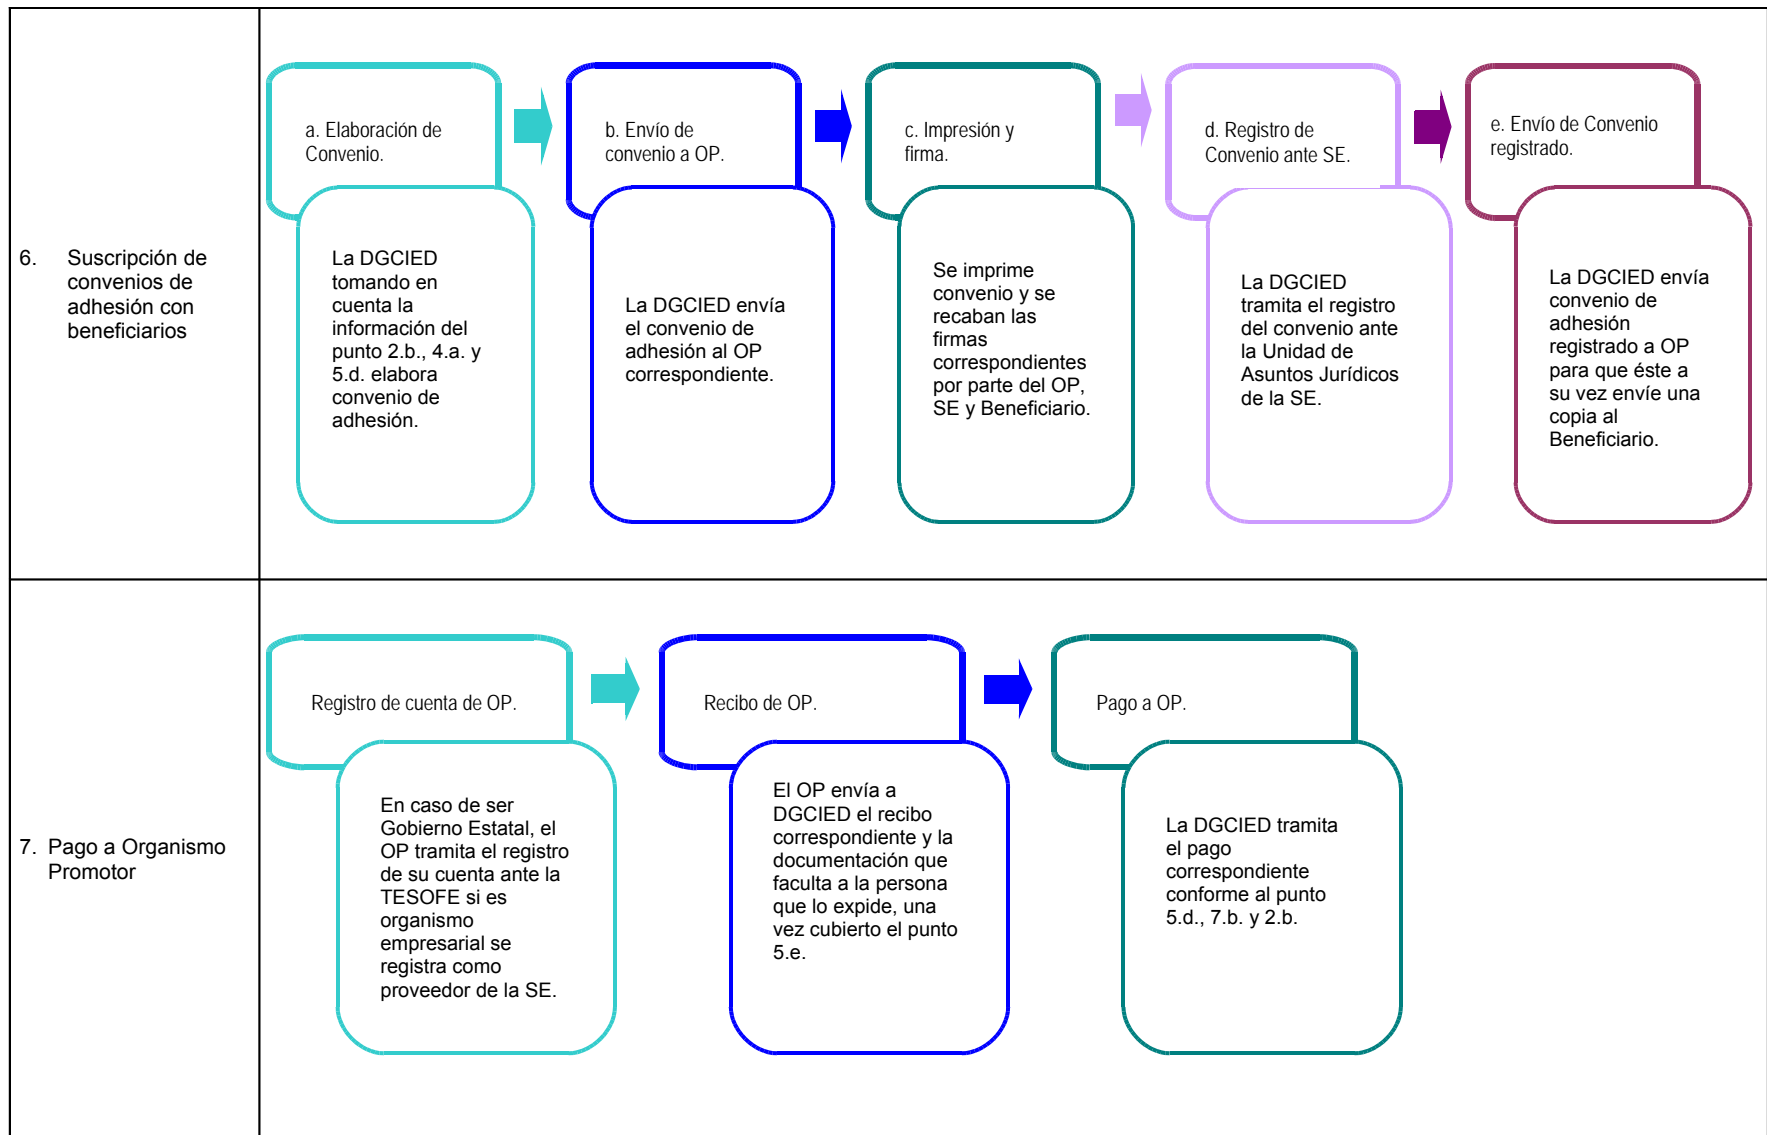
| | |
|---|---|
| 6. Suscripción de convenios de adhesión con beneficiarios | a. Elaboración de Convenio. La DGCIED tomando en cuenta la información del punto 2.b., 4.a. y 5.d. elabora convenio de adhesión. b. Envío de convenio a OP. La DGCIED envía el convenio de adhesión al OP correspondiente. c. Impresión y firma. Se imprime convenio y se recaban las firmas correspondientes por parte del OP, SE y Beneficiario. d. Registro de Convenio ante SE. La DGCIED tramita el registro del convenio ante la Unidad de Asuntos Jurídicos de la SE. e. Envío de Convenio registrado. La DGCIED envía convenio de adhesión registrado a OP para que éste a su vez envíe una copia al Beneficiario. |
| 7. Pago a Organismo Promotor | Registro de cuenta de OP. En caso de ser Gobierno Estatal, el OP tramita el registro de su cuenta ante la TESOFE si es organismo empresarial se registra como proveedor de la SE. Recibo de OP. El OP envía a DGCIED el recibo correspondiente y la documentación que faculta a la persona que lo expide, una vez cubierto el punto 5.e. Pago a OP. La DGCIED tramita el pago correspondiente conforme al punto 5.d., 7.b. y 2.b. |